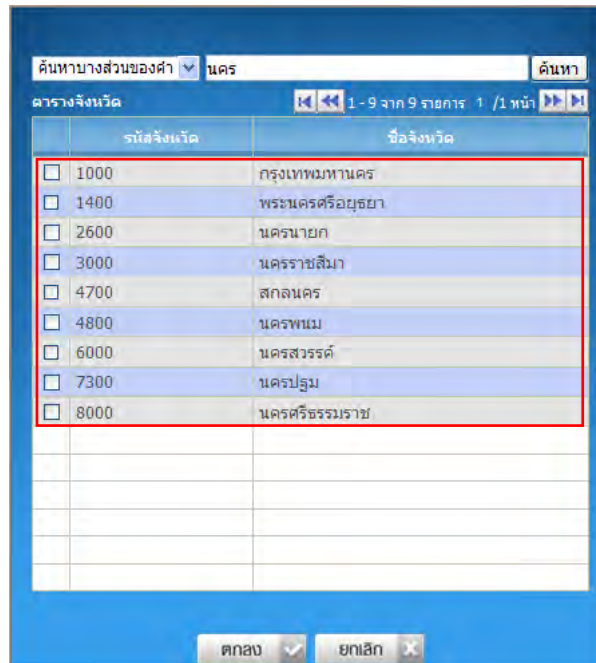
ค้นหาบางส่วนของคำ นคร ค้นหา

ตารางจังหวัด 1 - 9 จาก 9 รายการ 1 /1 หน้า

| | รหัสจังหวัด | ชื่อจังหวัด |
|---|---|---|
| ☐ | 1000 | กรุงเทพมหานคร |
| ☐ | 1400 | พระนครศรีอยุธยา |
| ☐ | 2600 | นครนายก |
| ☐ | 3000 | นครราชสีมา |
| ☐ | 4700 | สกลนคร |
| ☐ | 4800 | นครพนม |
| ☐ | 6000 | นครสวรรค์ |
| ☐ | 7300 | นครปฐม |
| ☐ | 8000 | นครศรีธรรมราช |

ตกลง ยกเลิก